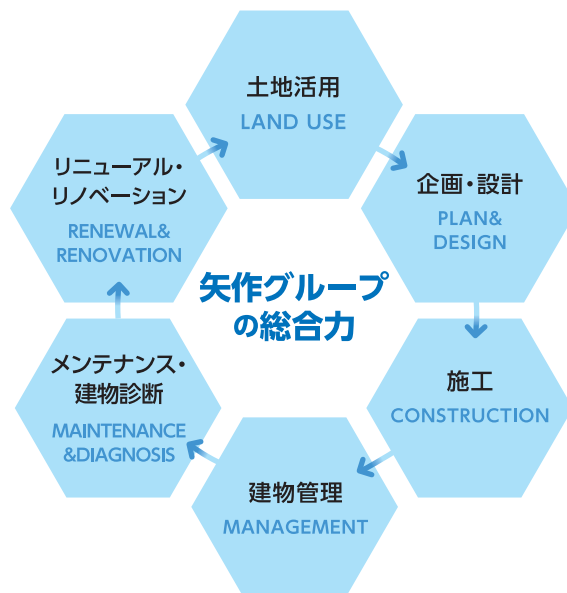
土地活用
LAND USE

企画・設計
PLAN&
DESIGN

施工
CONSTRUCTION

建物管理
MANAGEMENT

メンテナンス・
建物診断
MAINTENANCE
&DIAGNOSIS

リニューアル・
リノベーション
RENEWAL&
RENOVATION

矢作グループ
の総合力